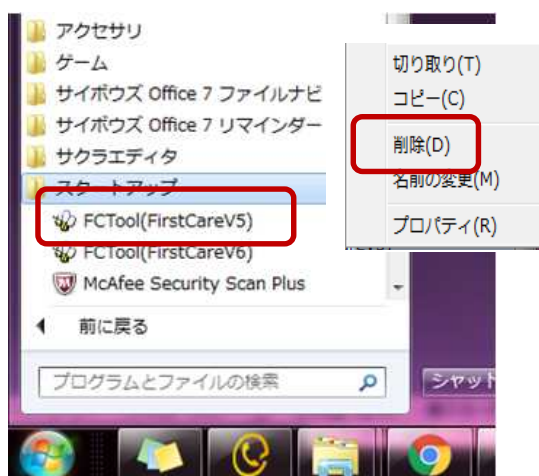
アクセサリ
ゲーム
サイボウズ Office 7 ファイルナビ
サイボウズ Office 7 リマインダー
サクラエディタ
スタートアップ
FCTool(FirstCareV5)
FCTool(FirstCareV6)
McAfee Security Scan Plus
前に戻る
プログラムとファイルの検索
シャット

切り取り(T)
コピー(C)
削除(D)
名前の変更(M)
プロパティ(R)